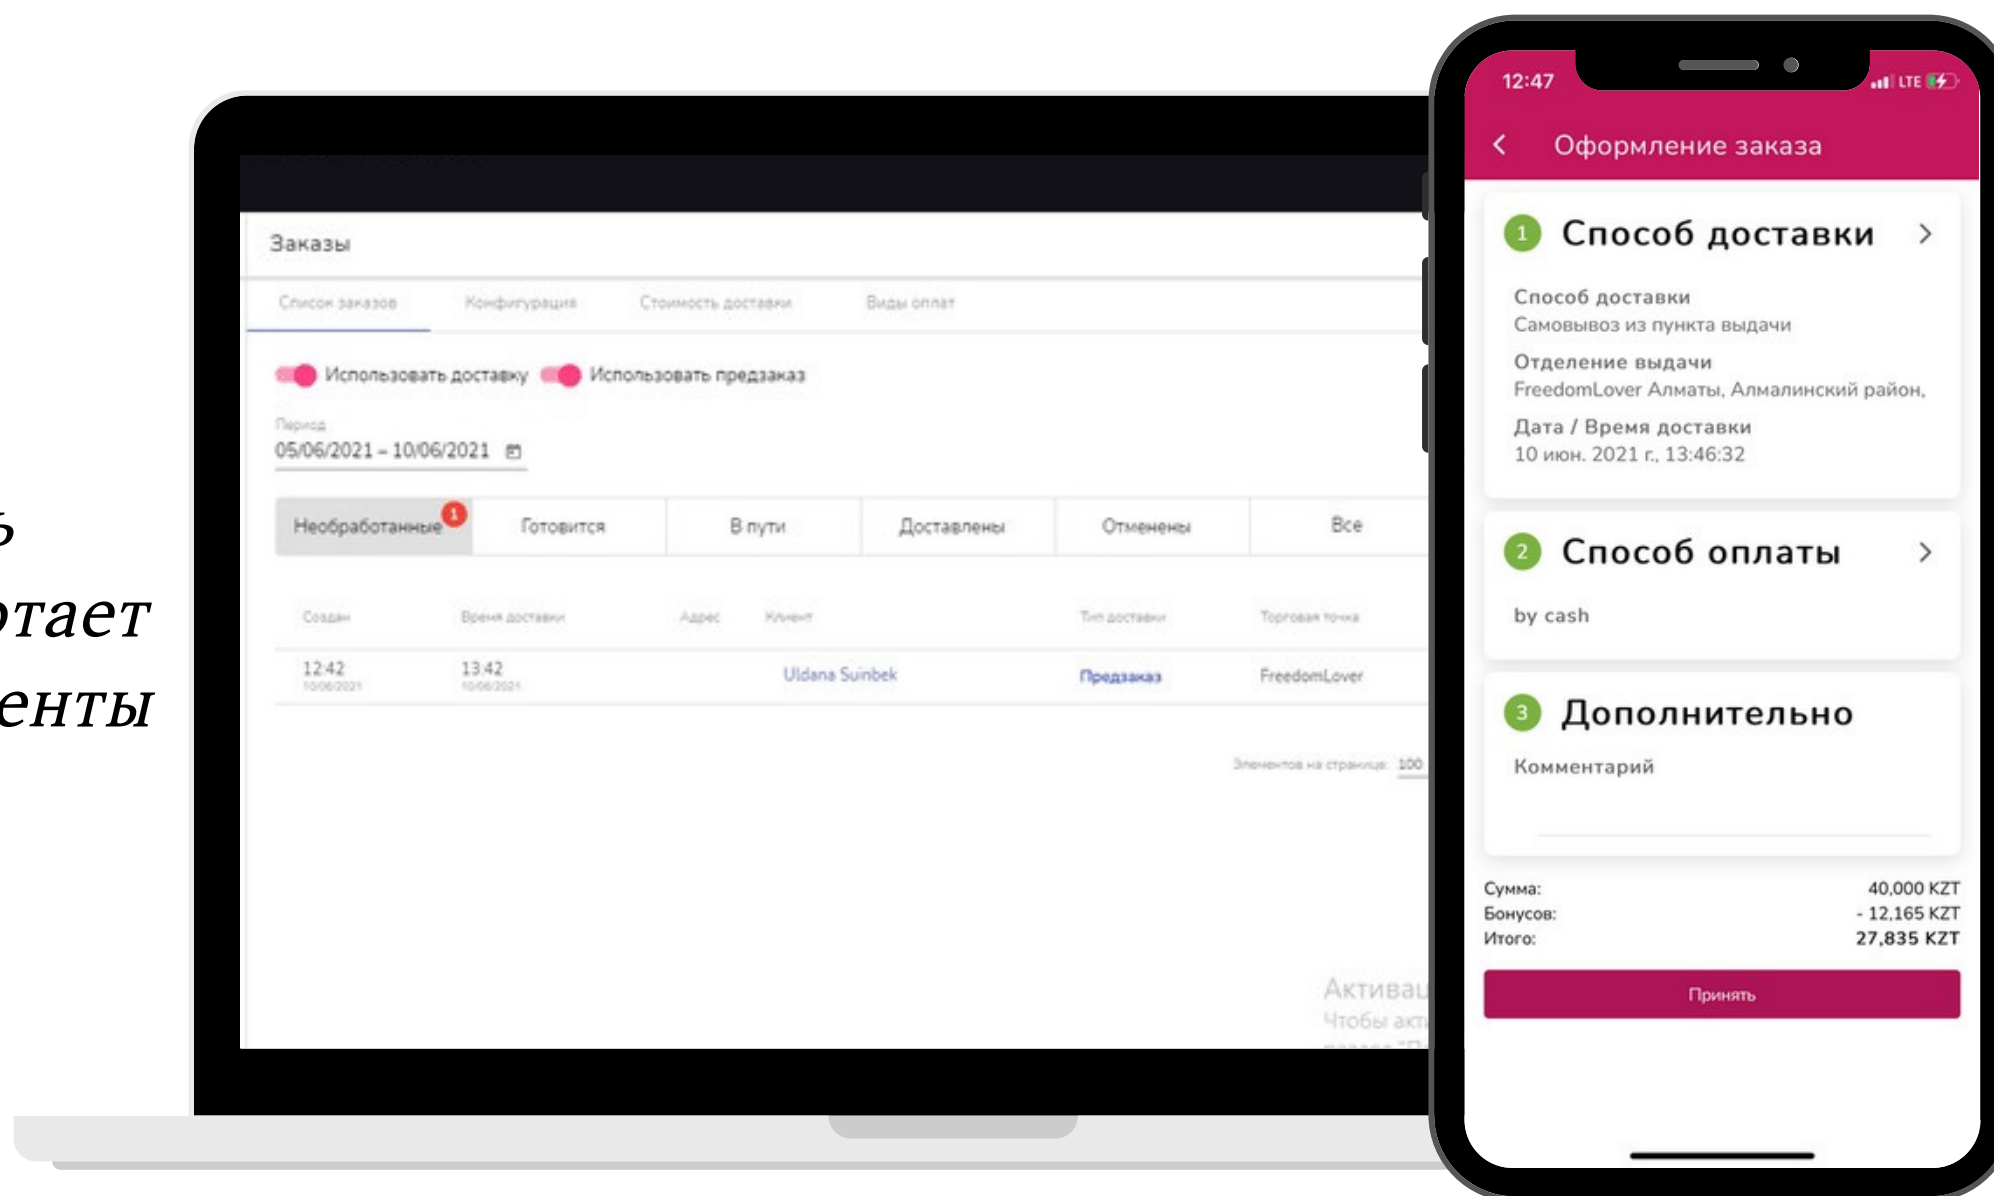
ь
отает
енты

Заказы

Список заказов Конфигурация Стоимость доставки Виды оплат

Использовать доставку Использовать предзаказ

Период
05/06/2021 – 10/06/2021

| Необработанные 1 | Готовится | В пути | Доставлены | Отменены | Все |
|---|---|---|---|---|---|

| Создан | Время доставки | Адрес | Клиент | Тип доставки | Торговая точка |
|---|---|---|---|---|---|
| 12:42 10/06/2021 | 13:42 10/06/2021 | | Uldana Suinbek | Предзаказ | FreedomLover |

Элементов на странице: 100

Активац
Чтобы акт

12:47 LTE

Оформление заказа

1 Способ доставки

Способ доставки
Самовывоз из пункта выдачи
Отделение выдачи
FreedomLover Алматы, Алмалинский район,
Дата / Время доставки
10 июн. 2021 г., 13:46:32

2 Способ оплаты

by cash

3 Дополнительно

Комментарий

Сумма: 40,000 KZT
Бонусов: - 12,165 KZT
Итого: 27,835 KZT

Принять